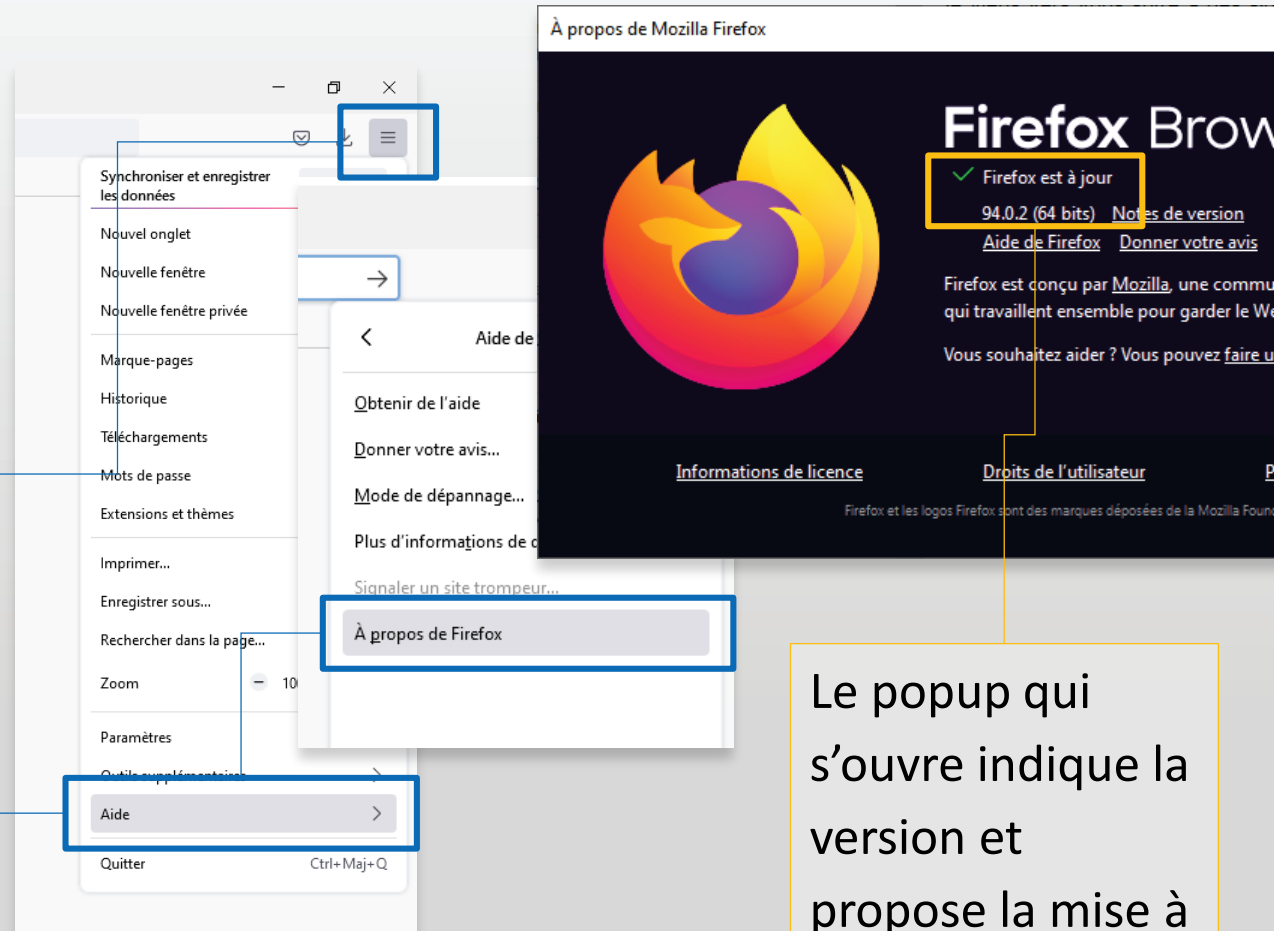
Synchroniser et enregistrer les données

Nouvel onglet

Nouvelle fenêtre

Nouvelle fenêtre privée

Marque-pages

Historique

Téléchargements

Mots de passe

Extensions et thèmes

Imprimer...

Enregistrer sous...

Rechercher dans la page...

Zoom − 10

Paramètres

Outils supplémentaires >

Aide >

Quitter Ctrl+Maj+Q

< Aide de

Obtenir de l'aide

Donner votre avis...

Mode de dépannage...

Plus d'informations de d

Signaler un site trompeur...

À propos de Firefox

À propos de Mozilla Firefox

Firefox Brow

Firefox est à jour

94.0.2 (64 bits) Notes de version

Aide de Firefox Donner votre avis

Firefox est conçu par Mozilla, une commu qui travaillent ensemble pour garder le We

Vous souhaitez aider ? Vous pouvez faire u

Informations de licence Droits de l'utilisateur P

Firefox et les logos Firefox sont des marques déposées de la Mozilla Found

Le popup qui s'ouvre indique la version et propose la mise à